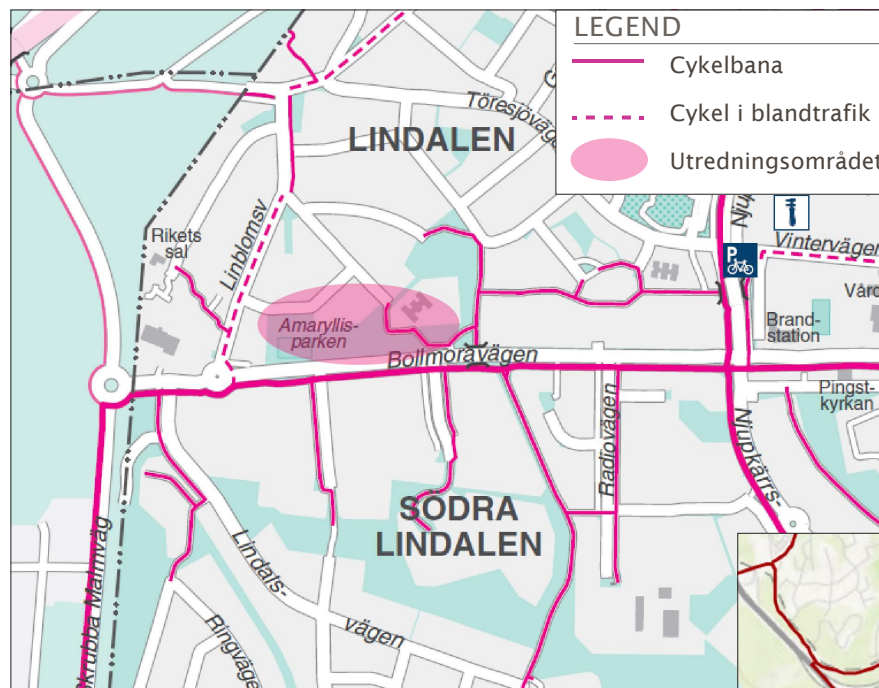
LEGEND
Cykelbana
Cykel i blandtrafik
Utredningsområdet

LINDALEN
Töresjöväg
Rikets sal
Linblomsv
Amaryllisparken
Bollmoravägen
Vinterväg
Vård
Brandstation
Pingstkyrkan
Nynäsv
Njupkärrs
Radiovägen
SÖDRA LINDALEN
Lindalsvägen
Ringväge
Skrubba Malmväg